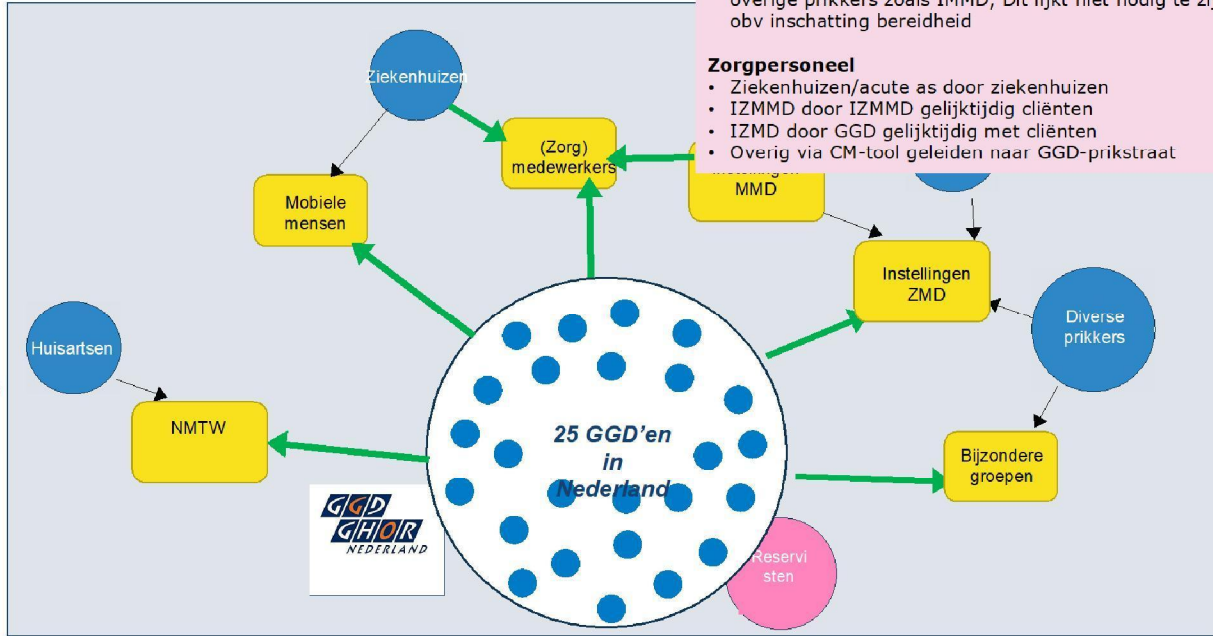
overige prikkers zoals IMMD, Dit lijkt niet nodig te zij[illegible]
obv inschatting bereidheid

**Zorgpersoneel**
- Ziekenhuizen/acute as door ziekenhuizen
- IZMMD door IZMMD gelijktijdig cliënten
- IZMD door GGD gelijktijdig met cliënten
- Overig via CM-tool geleiden naar GGD-prikstraat

Ziekenhuizen

(Zorg) medewerkers

Mobiele mensen

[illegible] MMD

Instellingen ZMD

Diverse prikkers

Huisartsen

NMTW

25 GGD'en in Nederland

Bijzondere groepen

GGD GHOR NEDERLAND

Reservisten